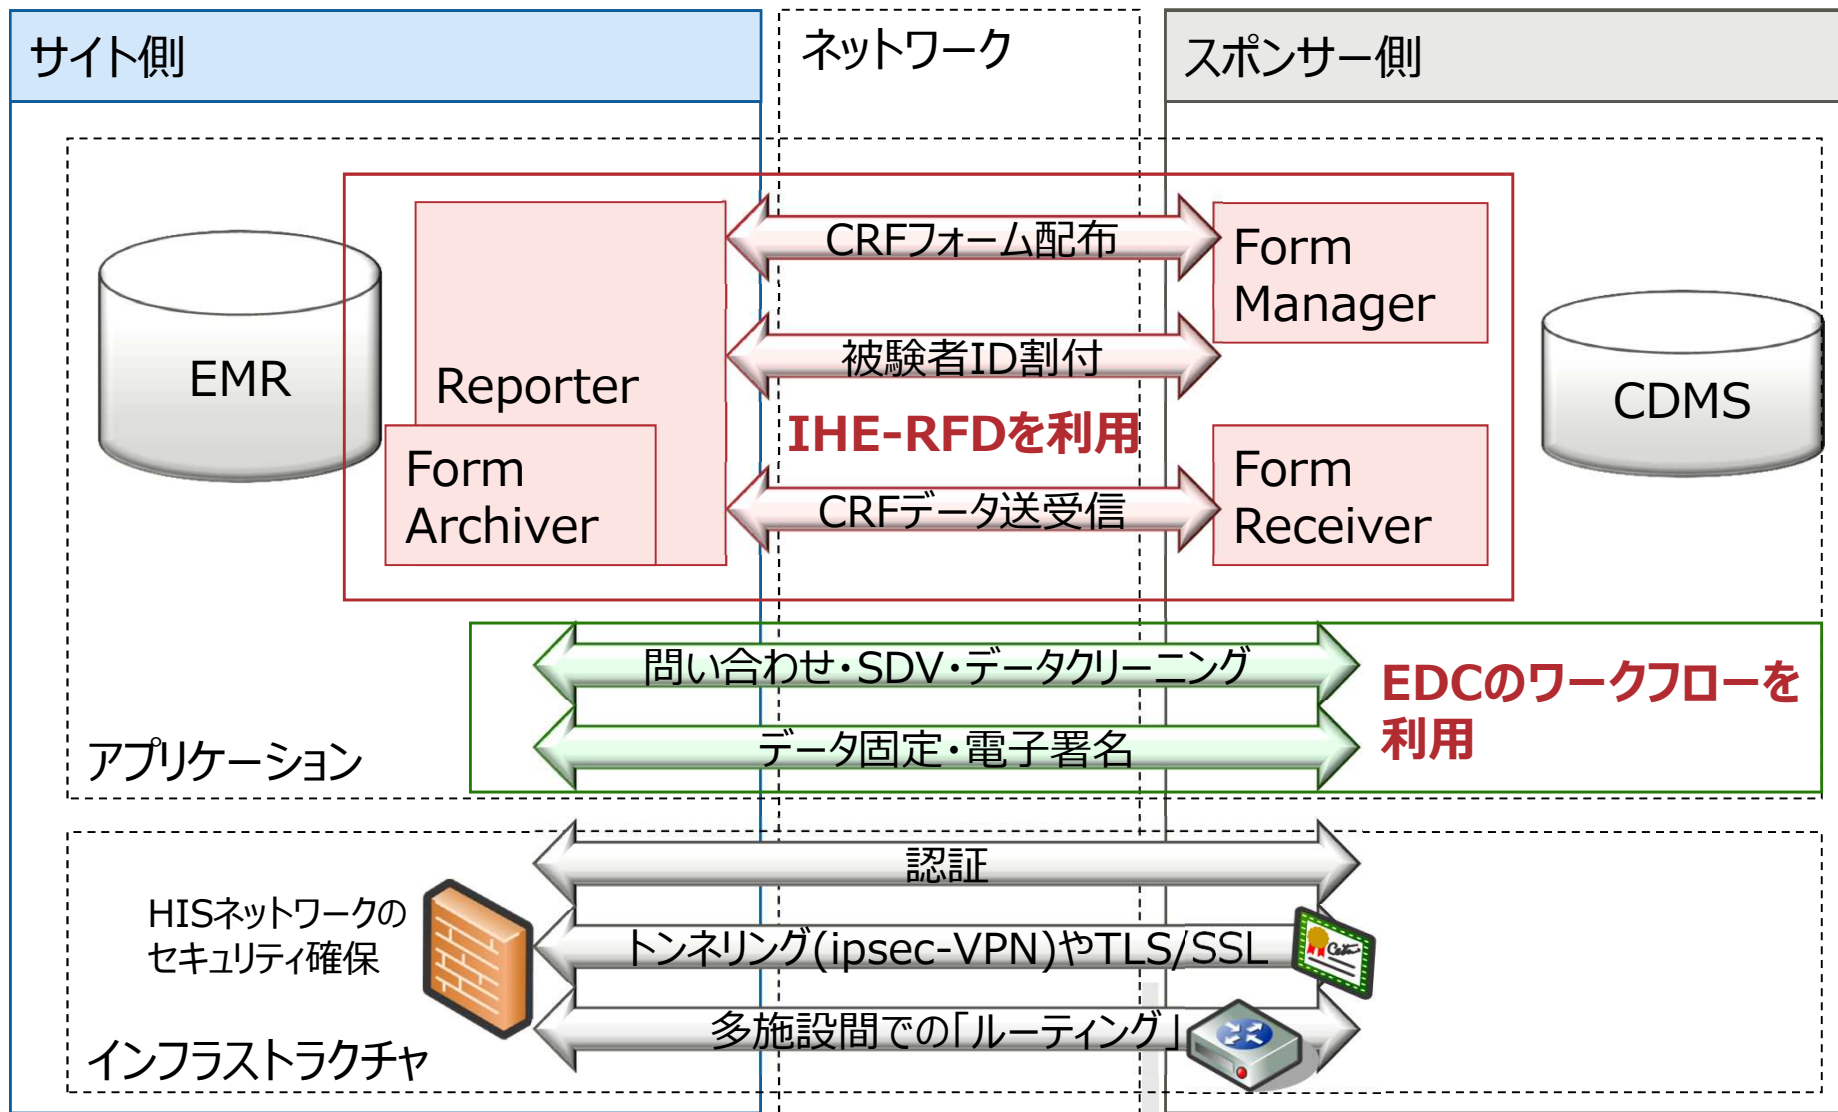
サイト側

ネットワーク

スポンサー側

EMR

Reporter

Form Archiver

CRFフォーム配布

被験者ID割付

IHE-RFDを利用

CRFデータ送受信

Form Manager

Form Receiver

CDMS

問い合わせ・SDV・データクリーニング

データ固定・電子署名

EDCのワークフローを利用

アプリケーション

認証

HISネットワークのセキュリティ確保

トンネリング(ipsec-VPN)やTLS/SSL

多施設間での「ルーティング」

インフラストラクチャ